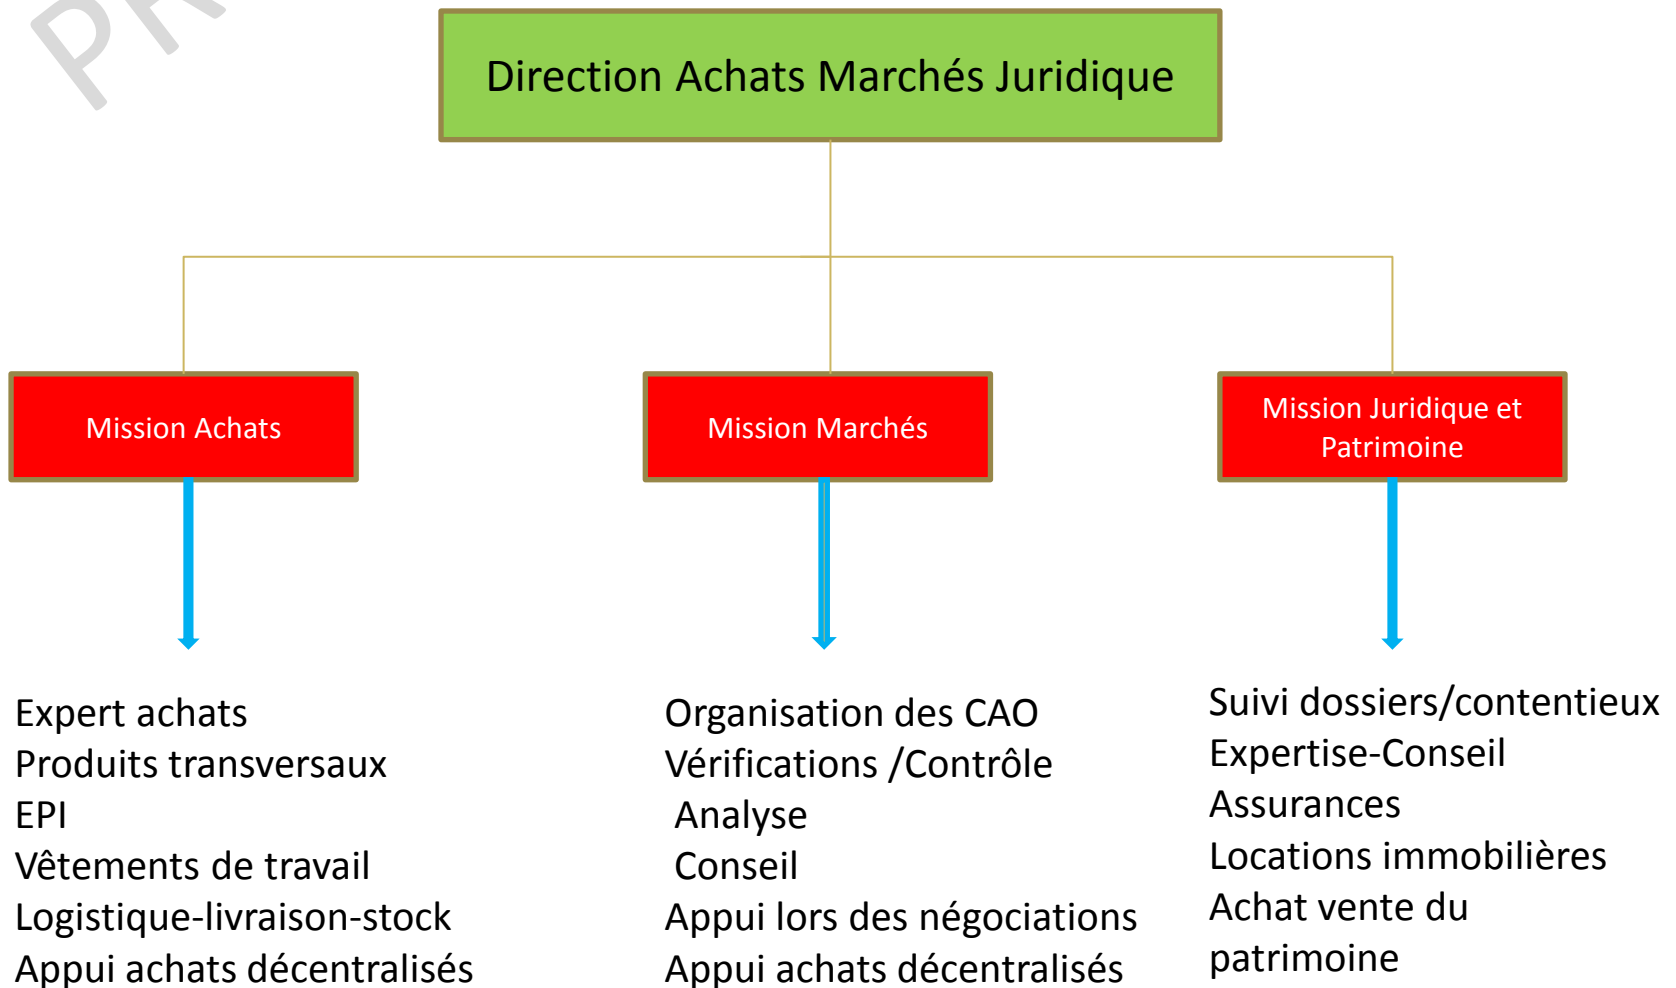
PR

Direction Achats Marchés Juridique

Mission Achats

Mission Marchés

Mission Juridique et Patrimoine

Expert achats
Produits transversaux
EPI
Vêtements de travail
Logistique-livraison-stock
Appui achats décentralisés

Organisation des CAO
Vérifications /Contrôle
Analyse
Conseil
Appui lors des négociations
Appui achats décentralisés

Suivi dossiers/contentieux
Expertise-Conseil
Assurances
Locations immobilières
Achat vente du patrimoine